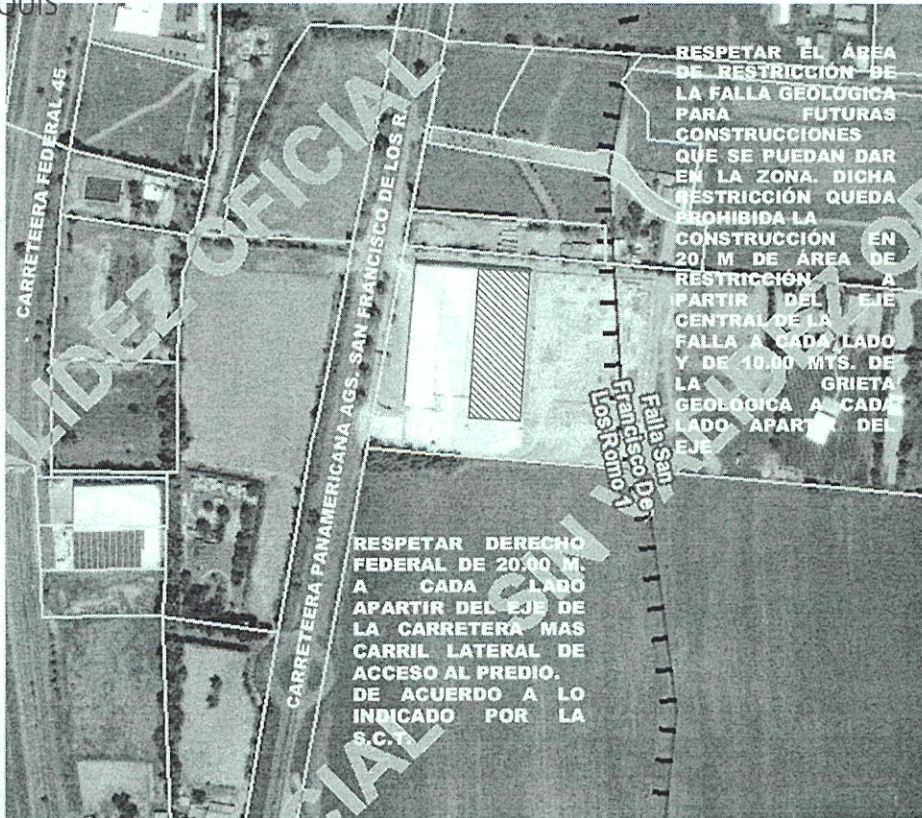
uis

CARRETEERA FEDERAL 45

CARRETEERA PANAMERICANA AGS. SAN FRANCISCO DE LOS R.

LIDEZ OFICIAL

RESPETAR EL ÁREA DE RESTRICCIÓN DE LA FALLA GEOLÓGICA PARA FUTURAS CONSTRUCCIONES QUE SE PUEDAN DAR EN LA ZONA. DICHA RESTRICCIÓN QUEDA PROHIBIDA LA CONSTRUCCIÓN EN 20 M DE ÁREA DE RESTRICCIÓN A PARTIR DEL EJE CENTRAL DE LA FALLA A CADA LADO Y DE 10.00 MTS. DE LA GRIETA GEOLÓGICA A CADA LADO APARTIR DEL EJE

Falla San Francisco De Los Romo 1

RESPETAR DERECHO FEDERAL DE 20.00 M. A CADA LADO APARTIR DEL EJE DE LA CARRETERA MAS CARRIL LATERAL DE ACCESO AL PREDIO. DE ACUERDO A LO INDICADO POR LA S.C.T.

CIAL SIN VALIDEZ O